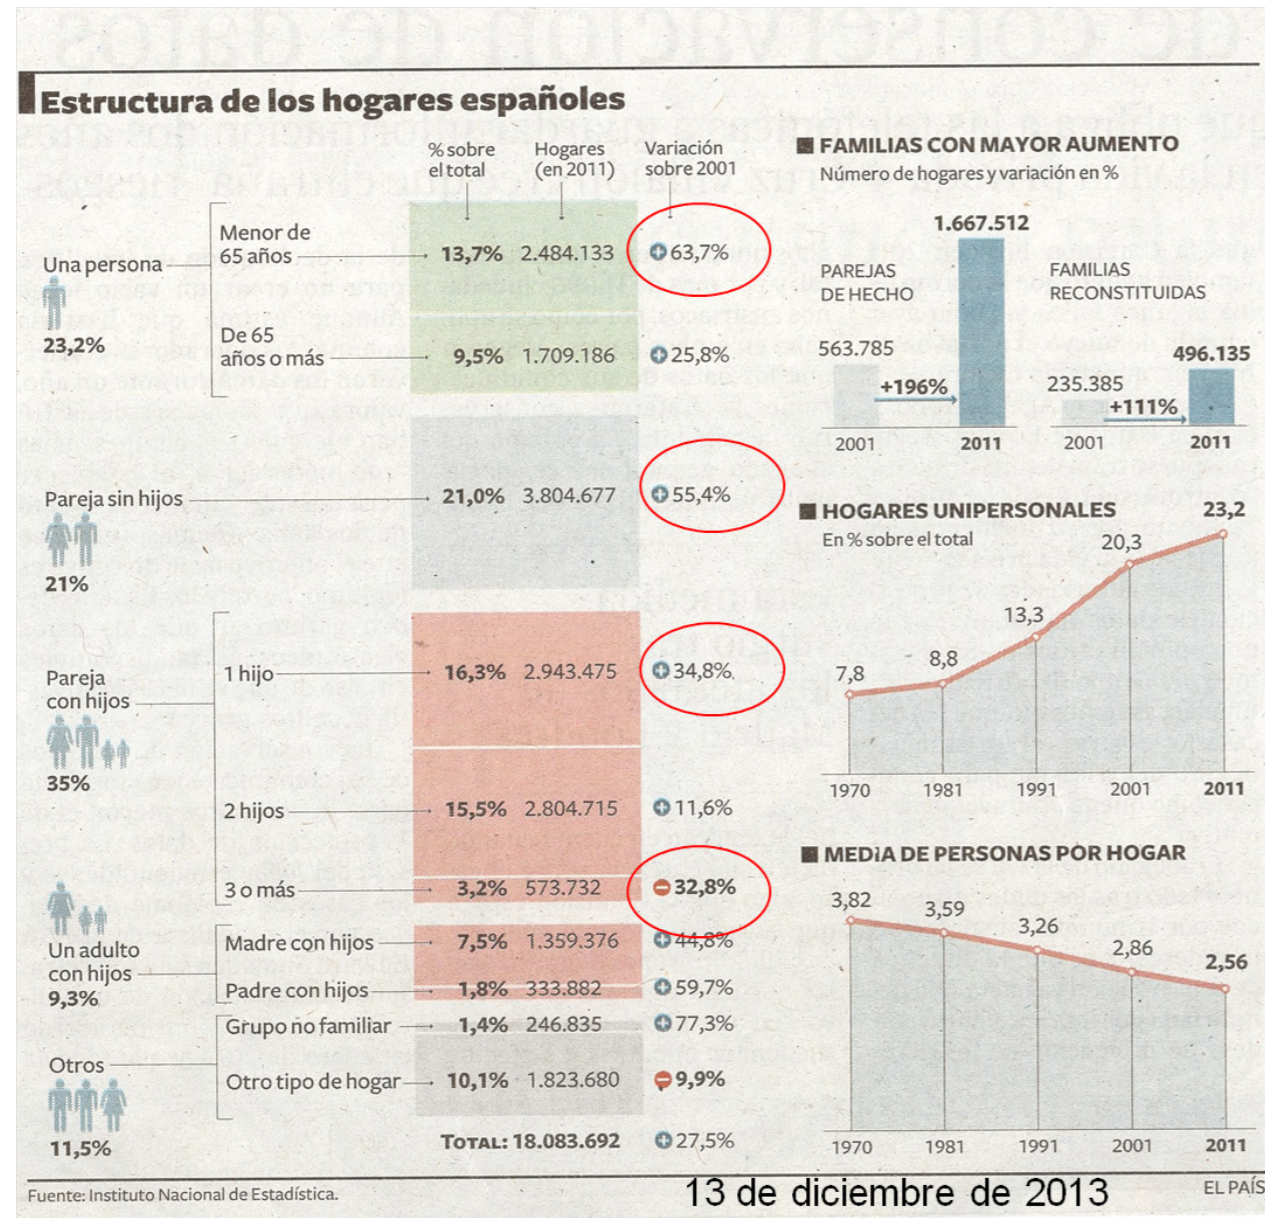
Estructura de los hogares españoles

% sobre el total | Hogares (en 2011) | Variación sobre 2001

Una persona 23,2%
Menor de 65 años — 13,7% 2.484.133 +63,7%
De 65 años o más — 9,5% 1.709.186 +25,8%

Pareja sin hijos 21% — 21,0% 3.804.677 +55,4%

Pareja con hijos 35%
1 hijo — 16,3% 2.943.475 +34,8%
2 hijos — 15,5% 2.804.715 +11,6%
3 o más — 3,2% 573.732 −32,8%

Un adulto con hijos 9,3%
Madre con hijos — 7,5% 1.359.376 +44,8%
Padre con hijos — 1,8% 333.882 +59,7%

Otros 11,5%
Grupo no familiar — 1,4% 246.835 +77,3%
Otro tipo de hogar — 10,1% 1.823.680 −9,9%

TOTAL: 18.083.692 +27,5%

FAMILIAS CON MAYOR AUMENTO
Número de hogares y variación en %
PAREJAS DE HECHO
563.785 +196% 1.667.512
2001 2011
FAMILIAS RECONSTITUIDAS
235.385 +111% 496.135
2001 2011

HOGARES UNIPERSONALES
En % sobre el total
7,8 8,8 13,3 20,3 23,2
1970 1981 1991 2001 2011

MEDIA DE PERSONAS POR HOGAR
3,82 3,59 3,26 2,86 2,56
1970 1981 1991 2001 2011

Fuente: Instituto Nacional de Estadística.
13 de diciembre de 2013
EL PAÍS